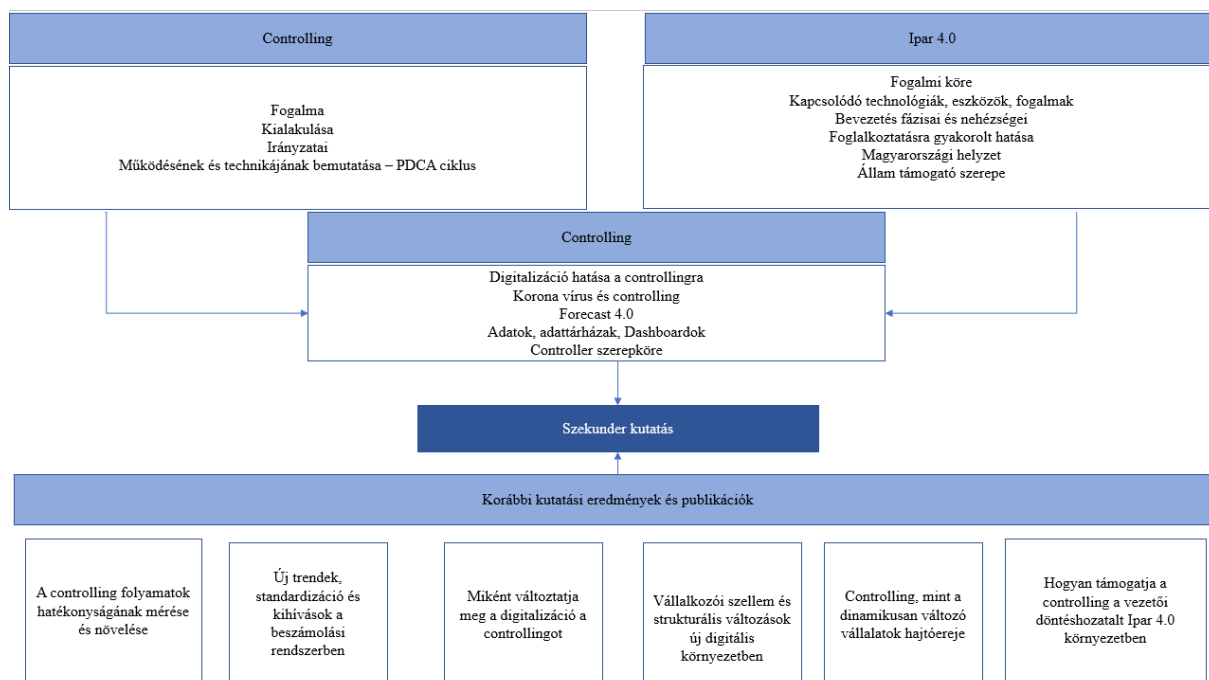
Controlling

Fogalma
Kialakulása
Irányzatai
Működésének és technikájának bemutatása – PDCA ciklus

Ipar 4.0

Fogalmi köre
Kapcsolódó technológiák, eszközök, fogalmak
Bevezetés fázisai és nehézségei
Foglalkoztatásra gyakorolt hatása
Magyarországi helyzet
Állam támogató szerepe

Controlling

Digitalizáció hatása a controllingra
Korona vírus és controlling
Forecast 4.0
Adatok, adattárházak, Dashboardok
Controller szerepköre

Szekunder kutatás

Korábbi kutatási eredmények és publikációk

A controlling folyamatok hatékonyságának mérése és növelése

Új trendek, standardizáció és kihívások a beszámolási rendszerben

Miként változtatja meg a digitalizáció a controllingot

Vállalkozói szellem és strukturális változások új digitális környezetben

Controlling, mint a dinamikusan változó vállalatok hajtóereje

Hogyan támogatja a controlling a vezetői döntéshozatalt Ipar 4.0 környezetben